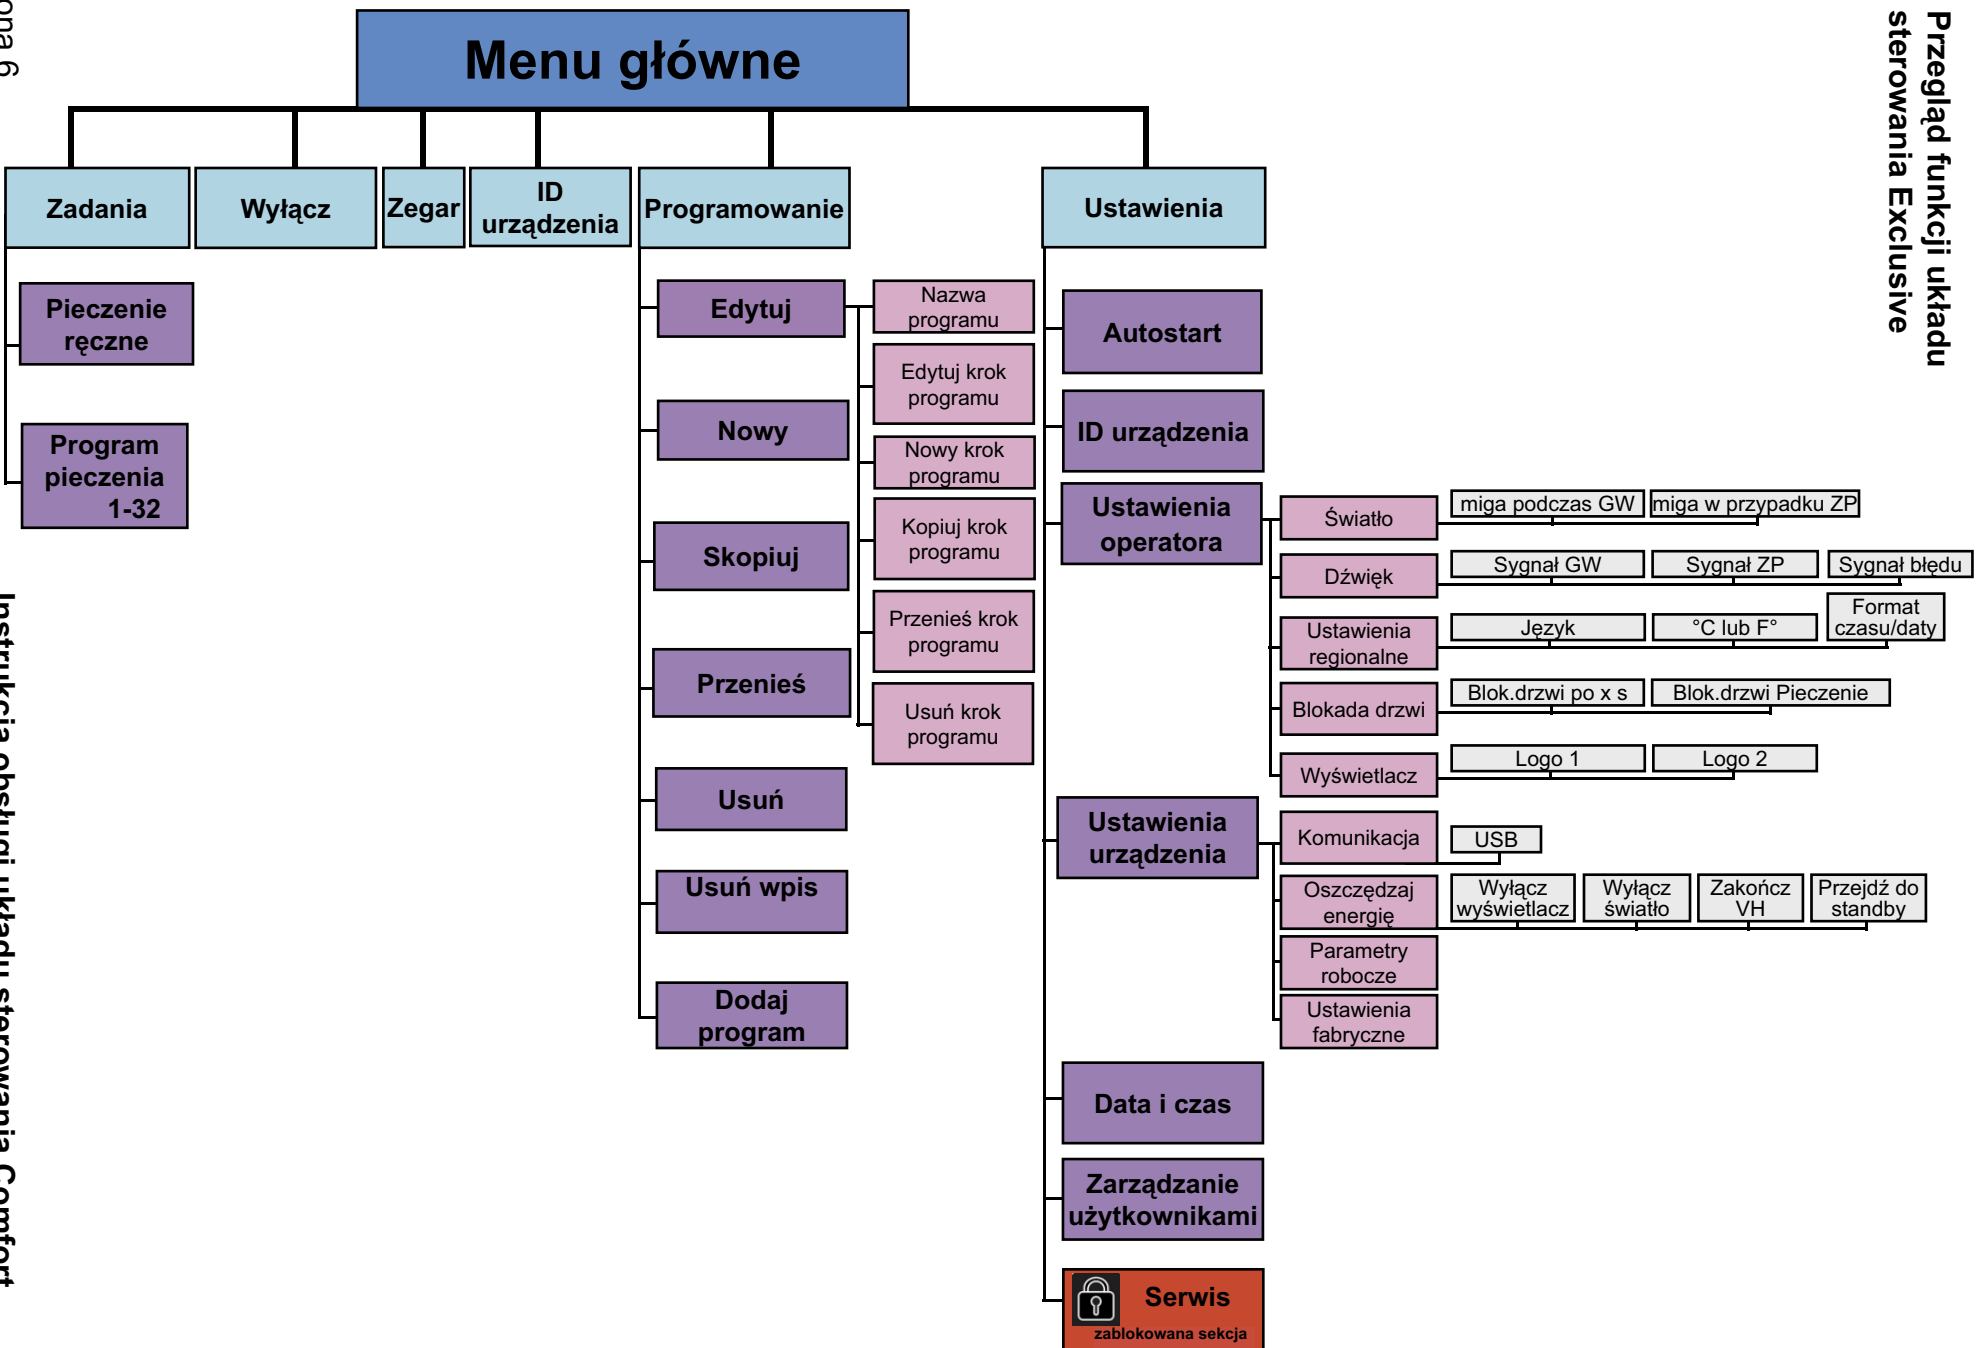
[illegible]ona 6

Przegląd funkcji układu sterowania Exclusive

Instrukcja obsługi układu sterowania Comfort

Menu główne

Zadania
Wyłącz
Zegar
ID urządzenia
Programowanie
Ustawienia

Pieczenie ręczne
Program pieczenia 1-32

Edytuj
Nowy
Skopiuj
Przenieś
Usuń
Usuń wpis
Dodaj program

Nazwa programu
Edytuj krok programu
Nowy krok programu
Kopiuj krok programu
Przenieś krok programu
Usuń krok programu

Autostart
ID urządzenia
Ustawienia operatora
Ustawienia urządzenia
Data i czas
Zarządzanie użytkownikami
Serwis
zablokowana sekcja

Światło
miga podczas GW
miga w przypadku ZP

Dźwięk
Sygnał GW
Sygnał ZP
Sygnał błędu

Ustawienia regionalne
Język
°C lub F°
Format czasu/daty

Blokada drzwi
Blok.drzwi po x s
Blok.drzwi Pieczenie

Wyświetlacz
Logo 1
Logo 2

Komunikacja
USB

Oszczędzaj energię
Wyłącz wyświetlacz
Wyłącz światło
Zakończ VH
Przejdź do standby

Parametry robocze
Ustawienia fabryczne